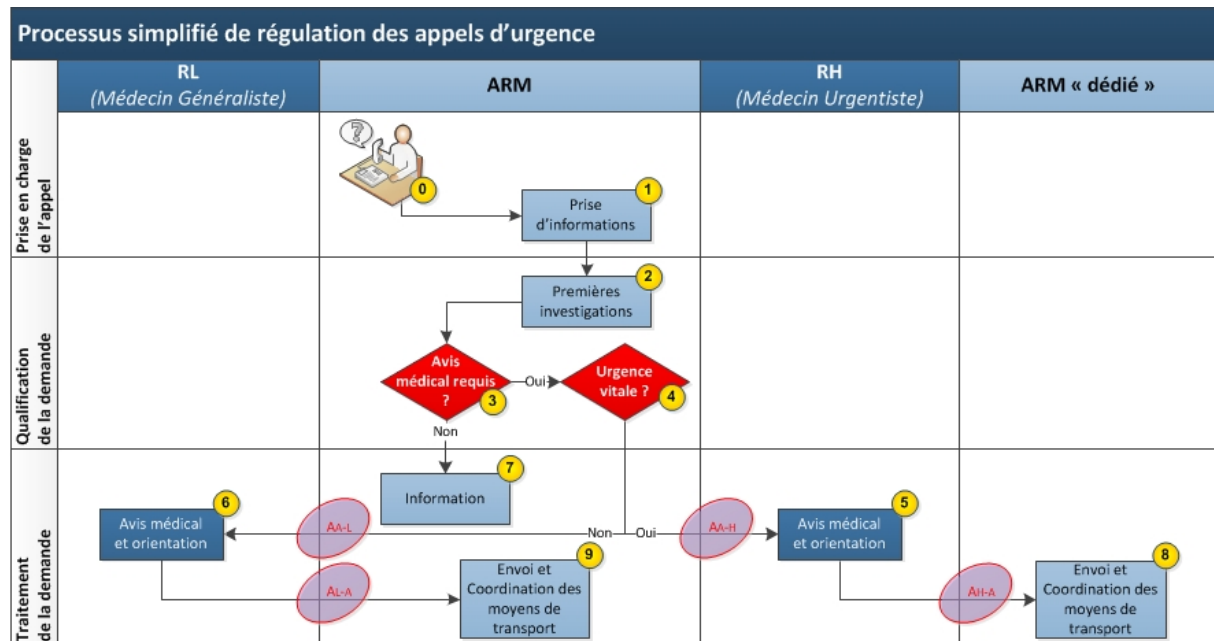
Processus simplifié de régulation des appels d'urgence

| | RL (Médecin Généraliste) | ARM | RH (Médecin Urgentiste) | ARM « dédié » |
|---|---|---|---|---|

Prise en charge de l'appel

0

1 Prise d'informations

Qualification de la demande

2 Premières investigations

Avis médical requis ? 3

Oui

Urgence vitale ? 4

Non

Traitement de la demande

7 Information

6 Avis médical et orientation

AA-L

Non

Oui

AA-H

5 Avis médical et orientation

AL-A

9 Envoi et Coordination des moyens de transport

AH-A

8 Envoi et Coordination des moyens de transport